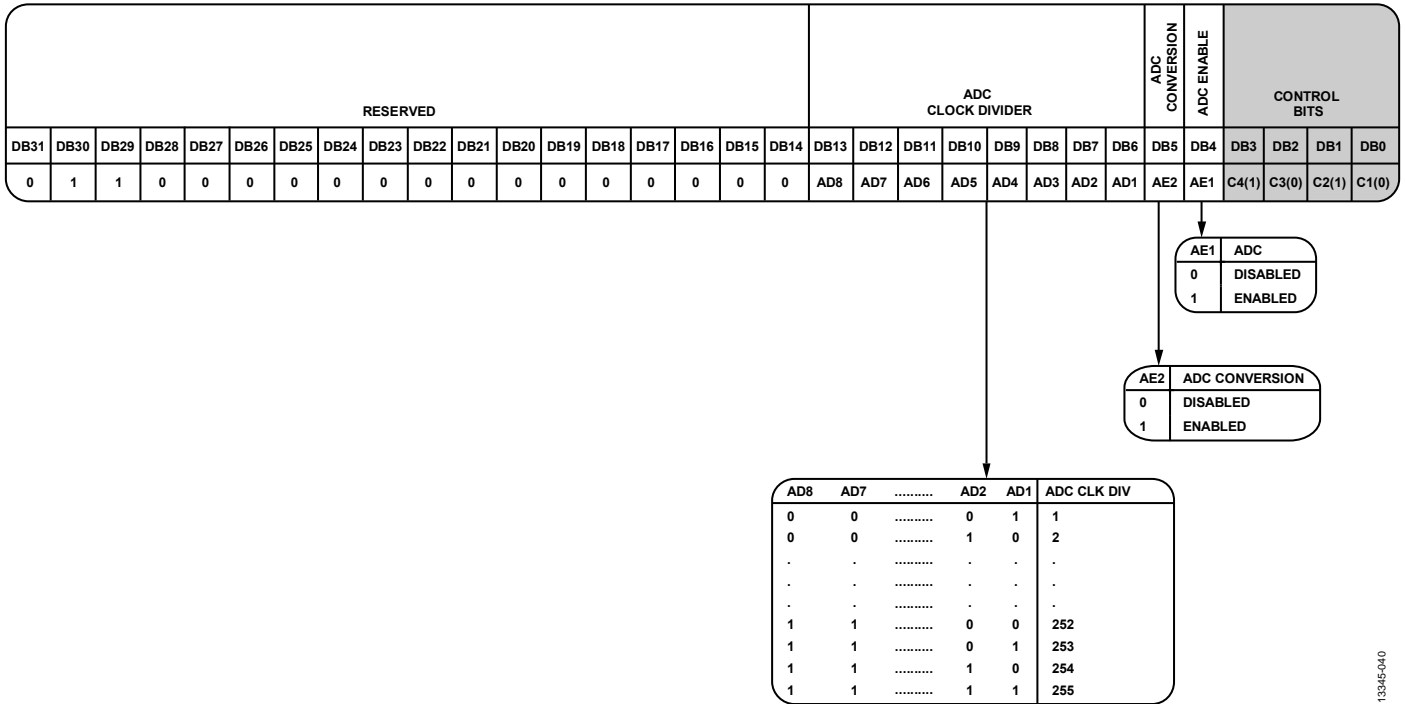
| RESERVED | | | | | | | | | | | | | | | | | | ADC CLOCK DIVIDER | | | | | | | | ADC CONVERSION | ADC ENABLE | CONTROL BITS | | | |
|---|---|---|---|---|---|---|---|---|---|---|---|---|---|---|---|---|---|---|---|---|---|---|---|---|---|---|---|---|---|---|---|
| DB31 | DB30 | DB29 | DB28 | DB27 | DB26 | DB25 | DB24 | DB23 | DB22 | DB21 | DB20 | DB19 | DB18 | DB17 | DB16 | DB15 | DB14 | DB13 | DB12 | DB11 | DB10 | DB9 | DB8 | DB7 | DB6 | DB5 | DB4 | DB3 | DB2 | DB1 | DB0 |
| 0 | 1 | 1 | 0 | 0 | 0 | 0 | 0 | 0 | 0 | 0 | 0 | 0 | 0 | 0 | 0 | 0 | 0 | AD8 | AD7 | AD6 | AD5 | AD4 | AD3 | AD2 | AD1 | AE2 | AE1 | C4(1) | C3(0) | C2(1) | C1(0) |

| AE1 | ADC |
|---|---|
| 0 | DISABLED |
| 1 | ENABLED |

| AE2 | ADC CONVERSION |
|---|---|
| 0 | DISABLED |
| 1 | ENABLED |

| AD8 | AD7 | .......... | AD2 | AD1 | ADC CLK DIV |
|---|---|---|---|---|---|
| 0 | 0 | .......... | 0 | 1 | 1 |
| 0 | 0 | .......... | 1 | 0 | 2 |
| . | . | .......... | . | . | . |
| . | . | .......... | . | . | . |
| . | . | .......... | . | . | . |
| 1 | 1 | .......... | 0 | 0 | 252 |
| 1 | 1 | .......... | 0 | 1 | 253 |
| 1 | 1 | .......... | 1 | 0 | 254 |
| 1 | 1 | .......... | 1 | 1 | 255 |

13345-040